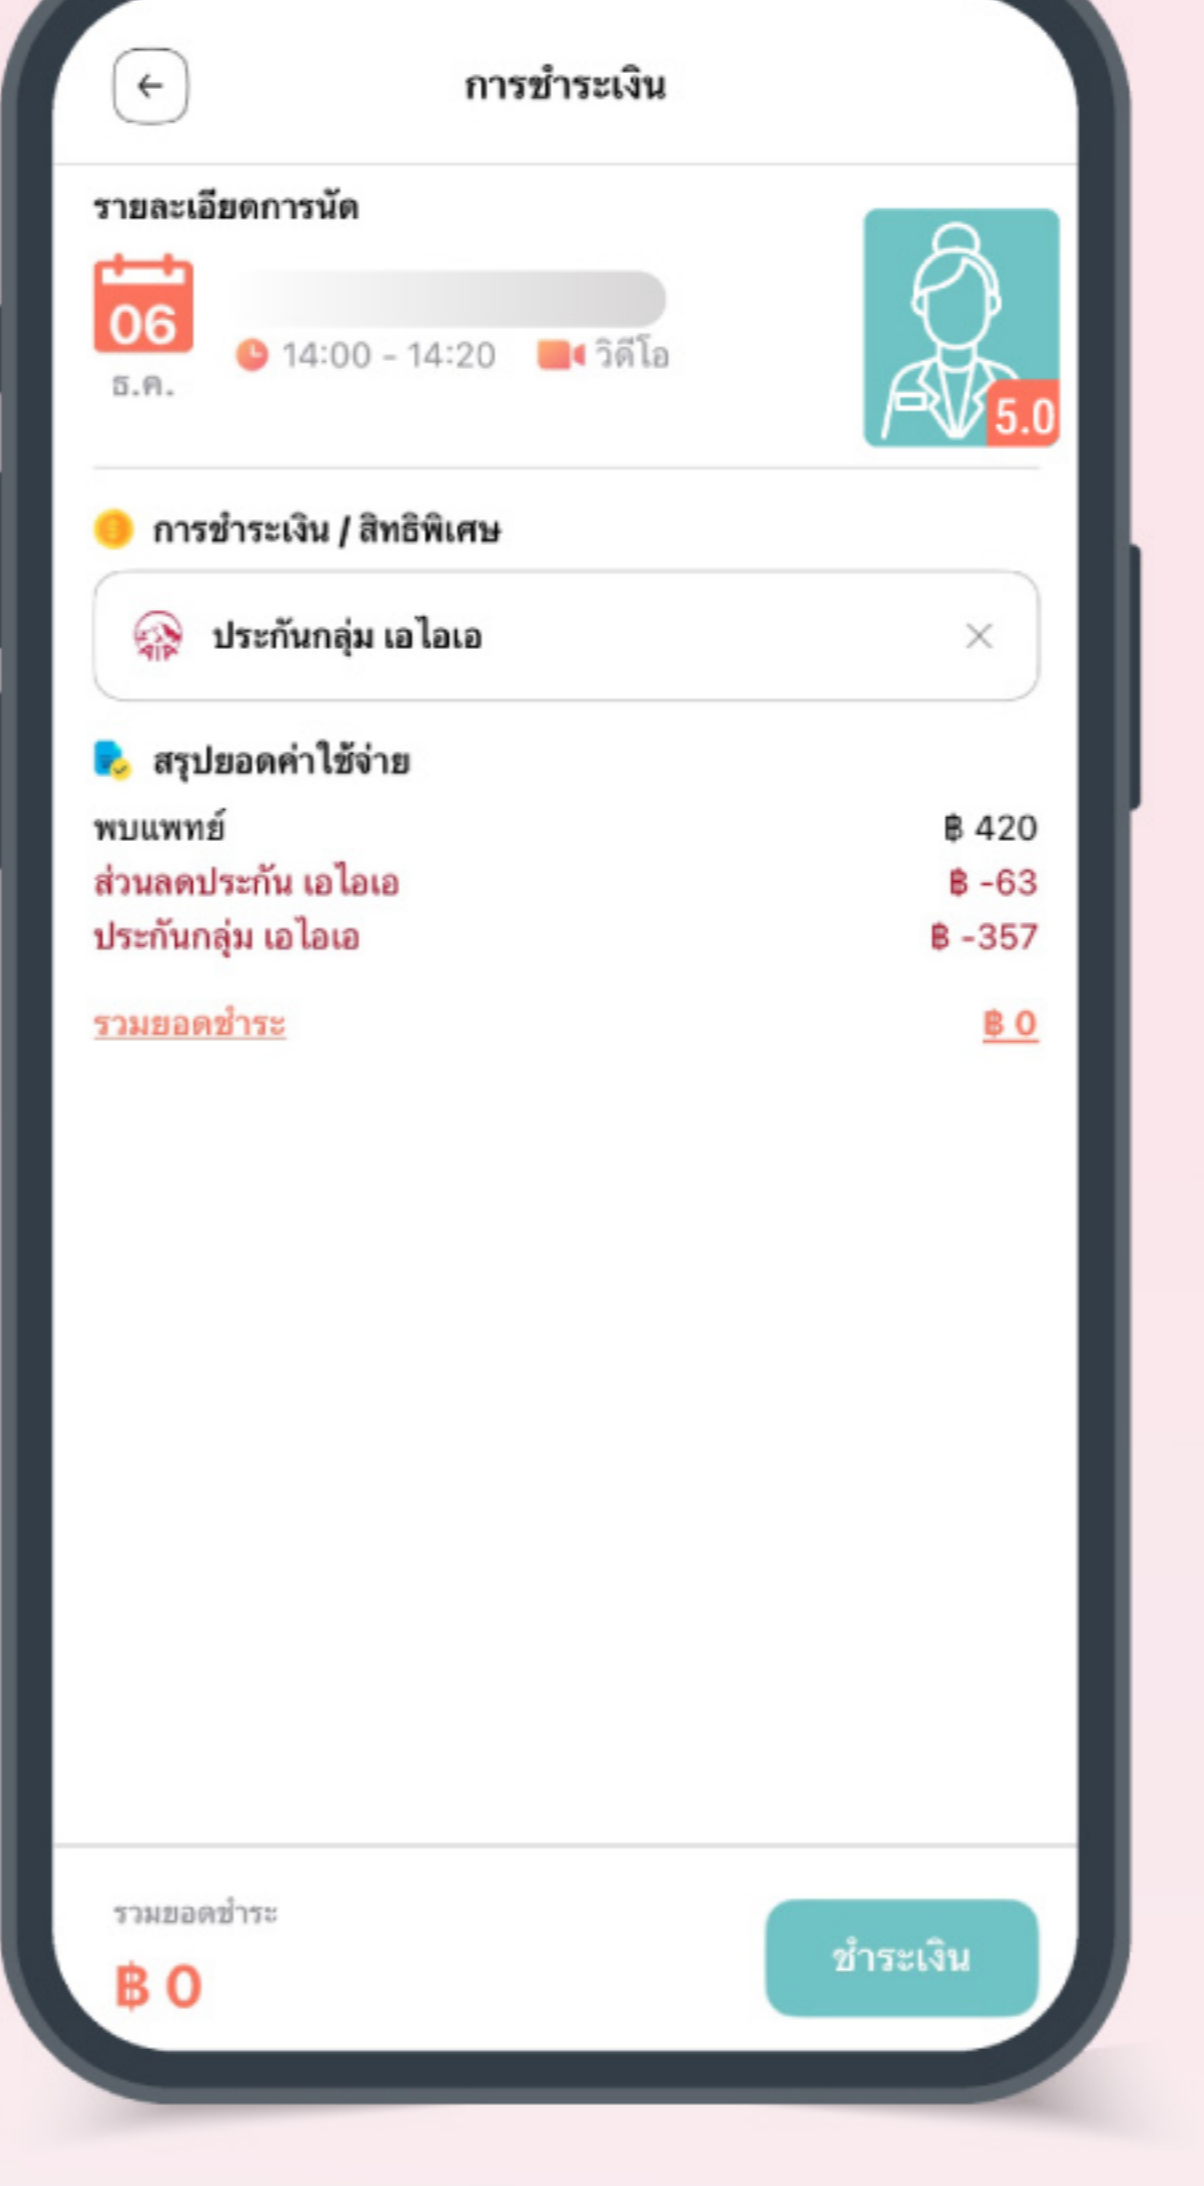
การชำระเงิน

รายละเอียดการนัด

06
ธ.ค.

14:00 - 14:20 วิดีโอ

5.0

การชำระเงิน / สิทธิพิเศษ

AIA ประกันกลุ่ม เอไอเอ

สรุปยอดค่าใช้จ่าย

| | |
|---|---|
| พบแพทย์ | ฿ 420 |
| ส่วนลดประกัน เอไอเอ | ฿ -63 |
| ประกันกลุ่ม เอไอเอ | ฿ -357 |

รวมยอดชำระ ฿ 0

รวมยอดชำระ
฿ 0

ชำระเงิน